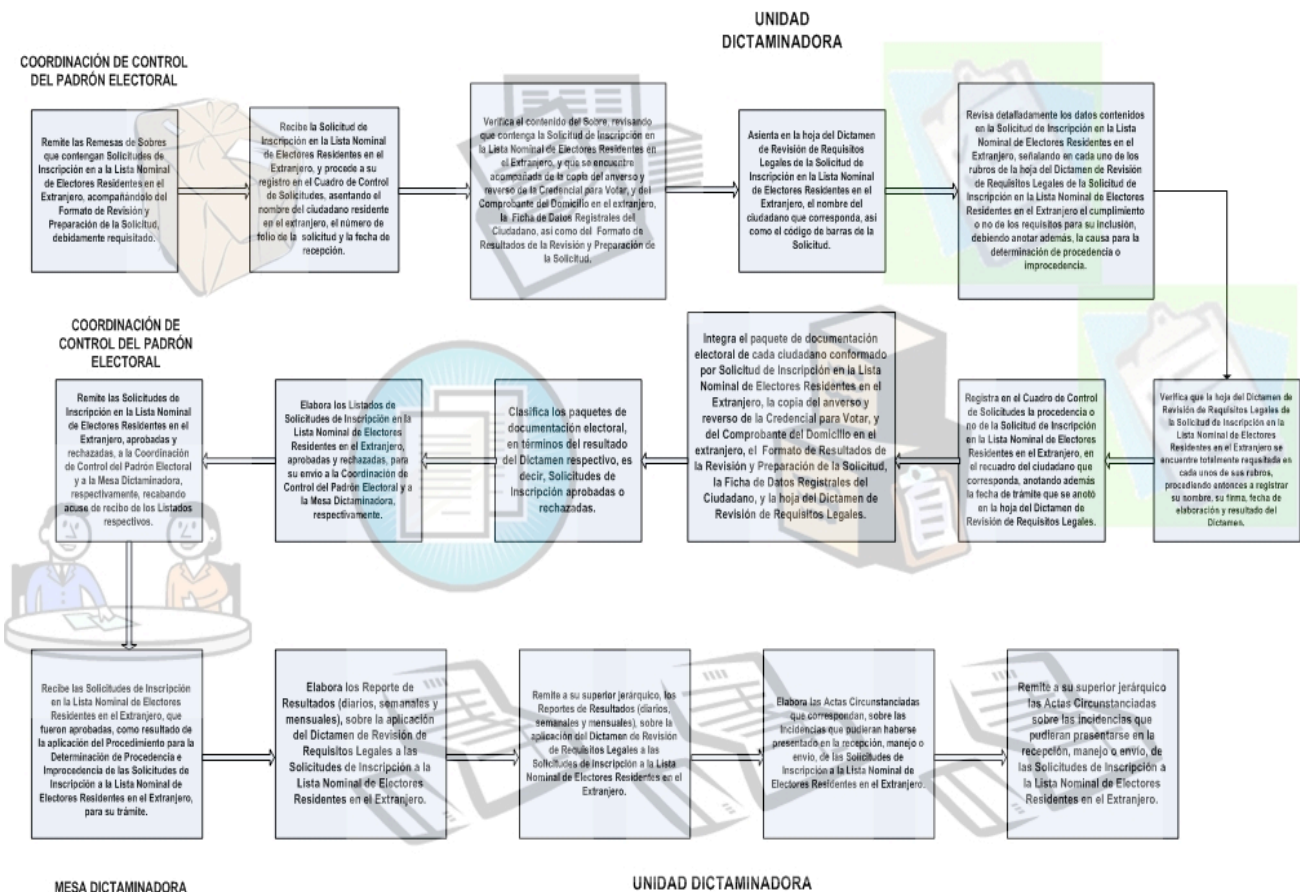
UNIDAD DICTAMINADORA

COORDINACIÓN DE CONTROL DEL PADRÓN ELECTORAL

Remite las Remesas de Sobres que contengan Solicitudes de Inscripción en a la Lista Nominal de Electores Residentes en el Extranjero, acompañándolo del Formato de Revisión y Preparación de la Solicitud, debidamente requisitado.

Recibe la Solicitud de Inscripción en la Lista Nominal de Electores Residentes en el Extranjero, y procede a su registro en el Cuadro de Control de Solicitudes, asentando el nombre del ciudadano residente en el extranjero, el número de folio de la solicitud y la fecha de recepción.

Verifica el contenido del Sobre, revisando que contenga la Solicitud de Inscripción en la Lista Nominal de Electores Residentes en el Extranjero, y que se encuentre acompañada de la copia del anverso y reverso de la Credencial para Votar, y del Comprobante del Domicilio en el extranjero, la Ficha de Datos Registrales del Ciudadano, así como del Formato de Resultados de la Revisión y Preparación de la Solicitud.

Asienta en la hoja del Dictamen de Revisión de Requisitos Legales de la Solicitud de Inscripción en la Lista Nominal de Electores Residentes en el Extranjero, el nombre del ciudadano que corresponda, así como el código de barras de la Solicitud.

Revisa detalladamente los datos contenidos en la Solicitud de Inscripción en la Lista Nominal de Electores Residentes en el Extranjero, señalando en cada uno de los rubros de la hoja del Dictamen de Revisión de Requisitos Legales de la Solicitud de Inscripción en la Lista Nominal de Electores Residentes en el Extranjero el cumplimiento o no de los requisitos para su inclusión, debiendo anotar además, la causa para la determinación de procedencia o improcedencia.

COORDINACIÓN DE CONTROL DEL PADRÓN ELECTORAL

Remite las Solicitudes de Inscripción en la Lista Nominal de Electores Residentes en el Extranjero, aprobadas y rechazadas, a la Coordinación de Control del Padrón Electoral y a la Mesa Dictaminadora, respectivamente, recabando acuse de recibo de los Listados respectivos.

Elabora los Listados de Solicitudes de Inscripción en la Lista Nominal de Electores Residentes en el Extranjero, aprobadas y rechazadas, para su envío a la Coordinación de Control del Padrón Electoral y a la Mesa Dictaminadora, respectivamente.

Clasifica los paquetes de documentación electoral, en términos del resultado del Dictamen respectivo, es decir, Solicitudes de Inscripción aprobadas o rechazadas.

Integra el paquete de documentación electoral de cada ciudadano conformado por Solicitud de Inscripción en la Lista Nominal de Electores Residentes en el Extranjero, la copia del anverso y reverso de la Credencial para Votar, y del Comprobante del Domicilio en el extranjero, el Formato de Resultados de la Revisión y Preparación de la Solicitud, la Ficha de Datos Registrales del Ciudadano, y la hoja del Dictamen de Revisión de Requisitos Legales.

Registra en el Cuadro de Control de Solicitudes la procedencia o no de la Solicitud de Inscripción en la Lista Nominal de Electores Residentes en el Extranjero, en el recuadro del ciudadano que corresponda, anotando además la fecha de trámite que se anotó en la hoja del Dictamen de Revisión de Requisitos Legales.

Verifica que la hoja del Dictamen de Revisión de Requisitos Legales de la Solicitud de Inscripción en la Lista Nominal de Electores Residentes en el Extranjero se encuentre totalmente requisitada en cada unos de sus rubros, procediendo antonces a registrar su nombre. su firma, fecha de elaboración y resultado del Dictamen.

Recibe las Solicitudes de Inscripción en la Lista Nominal de Electores Residentes en el Extranjero, que fueron aprobadas, como resultado de la aplicación del Procedimiento para la Determinación de Procedencia e Improcedencia de las Solicitudes de Inscripción a la Lista Nominal de Electores Residentes en el Extranjero, para su trámite.

Elabora los Reporte de Resultados (diarios, semanales y mensuales), sobre la aplicación del Dictamen de Revisión de Requisitos Legales a las Solicitudes de Inscripción a la Lista Nominal de Electores Residentes en el Extranjero.

Remite a su superior jerárquico, los Reportes de Resultados (diarios, semanales y mensuales), sobre la aplicación del Dictamen de Revisión de Requisitos Legales a las Solicitudes de Inscripción a la Lista Nominal de Electores Residentes en el Extranjero.

Elabora las Actas Circunstanciadas que correspondan, sobre las incidencias que pudieran haberse presentado en la recepción, manejo o envío, de las Solicitudes de Inscripción a la Lista Nominal de Electores Residentes en el Extranjero.

Remite a su superior jerárquico las Actas Circunstanciadas sobre las incidencias que pudieran presentarse en la recepción, manejo o envío, de las Solicitudes de Inscripción a la Lista Nominal de Electores Residentes en el Extranjero.

MESA DICTAMINADORA

UNIDAD DICTAMINADORA